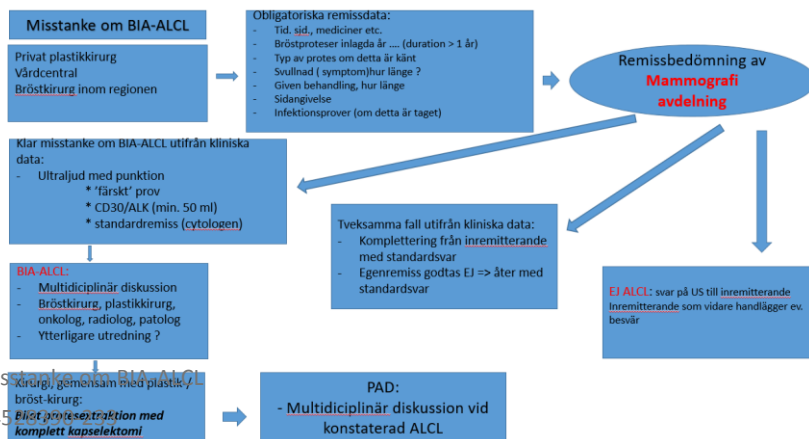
Misstanke om BIA-ALCL

Privat plastikkirurg
Vårdcentral
Bröstkirurg inom regionen

Obligatoriska remissdata:
- Tid. sjd., mediciner etc.
- Bröstproteser inlagda år .... (duration > 1 år)
- Typ av protes om detta är känt
- Svullnad ( symptom)hur länge ?
- Given behandling, hur länge
- Sidangivelse
- Infektionsprover (om detta är taget)

Remissbedömning av Mammografi avdelning

Klar misstanke om BIA-ALCL utifrån kliniska data:
- Ultraljud med punktion
* 'färskt' prov
* CD30/ALK (min. 50 ml)
* standardremiss (cytologen)

Tveksamma fall utifrån kliniska data:
- Komplettering från inremitterande med standardsvar
- Egenremiss godtas EJ => åter med standardsvar

BIA-ALCL:
- Multidiciplinär diskussion
- Bröstkirurg, plastikkirurg, onkolog, radiolog, patolog
- Ytterligare utredning ?

EJ ALCL: svar på US till inremitterande Inremitterande som vidare handlägger ev. besvär

Kirurgi, gemensam med plastik / bröst-kirurg:
Bilat protesextraktion med komplett kapselektomi

sstanke om BIA-ALCL

PAD:
- Multidiciplinär diskussion vid konstaterad ALCL